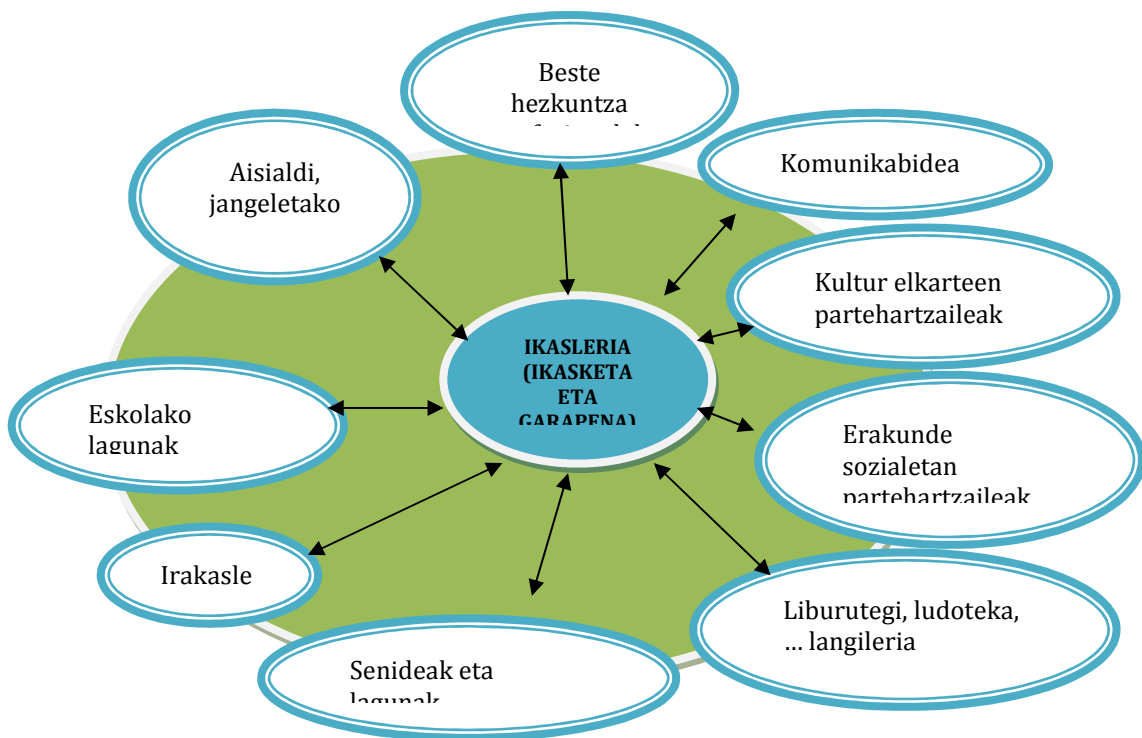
Beste hezkuntza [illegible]

Aisialdi, jangeletako

Komunikabidea

Kultur elkarteen partehartzaileak

IKASLERIA (IKASKETA ETA GARAPENA)

Eskolako lagunak

Erakunde sozialetan partehartzaileak

Irakasle

Liburutegi, ludoteka, … langileria

Senideak eta lagunak